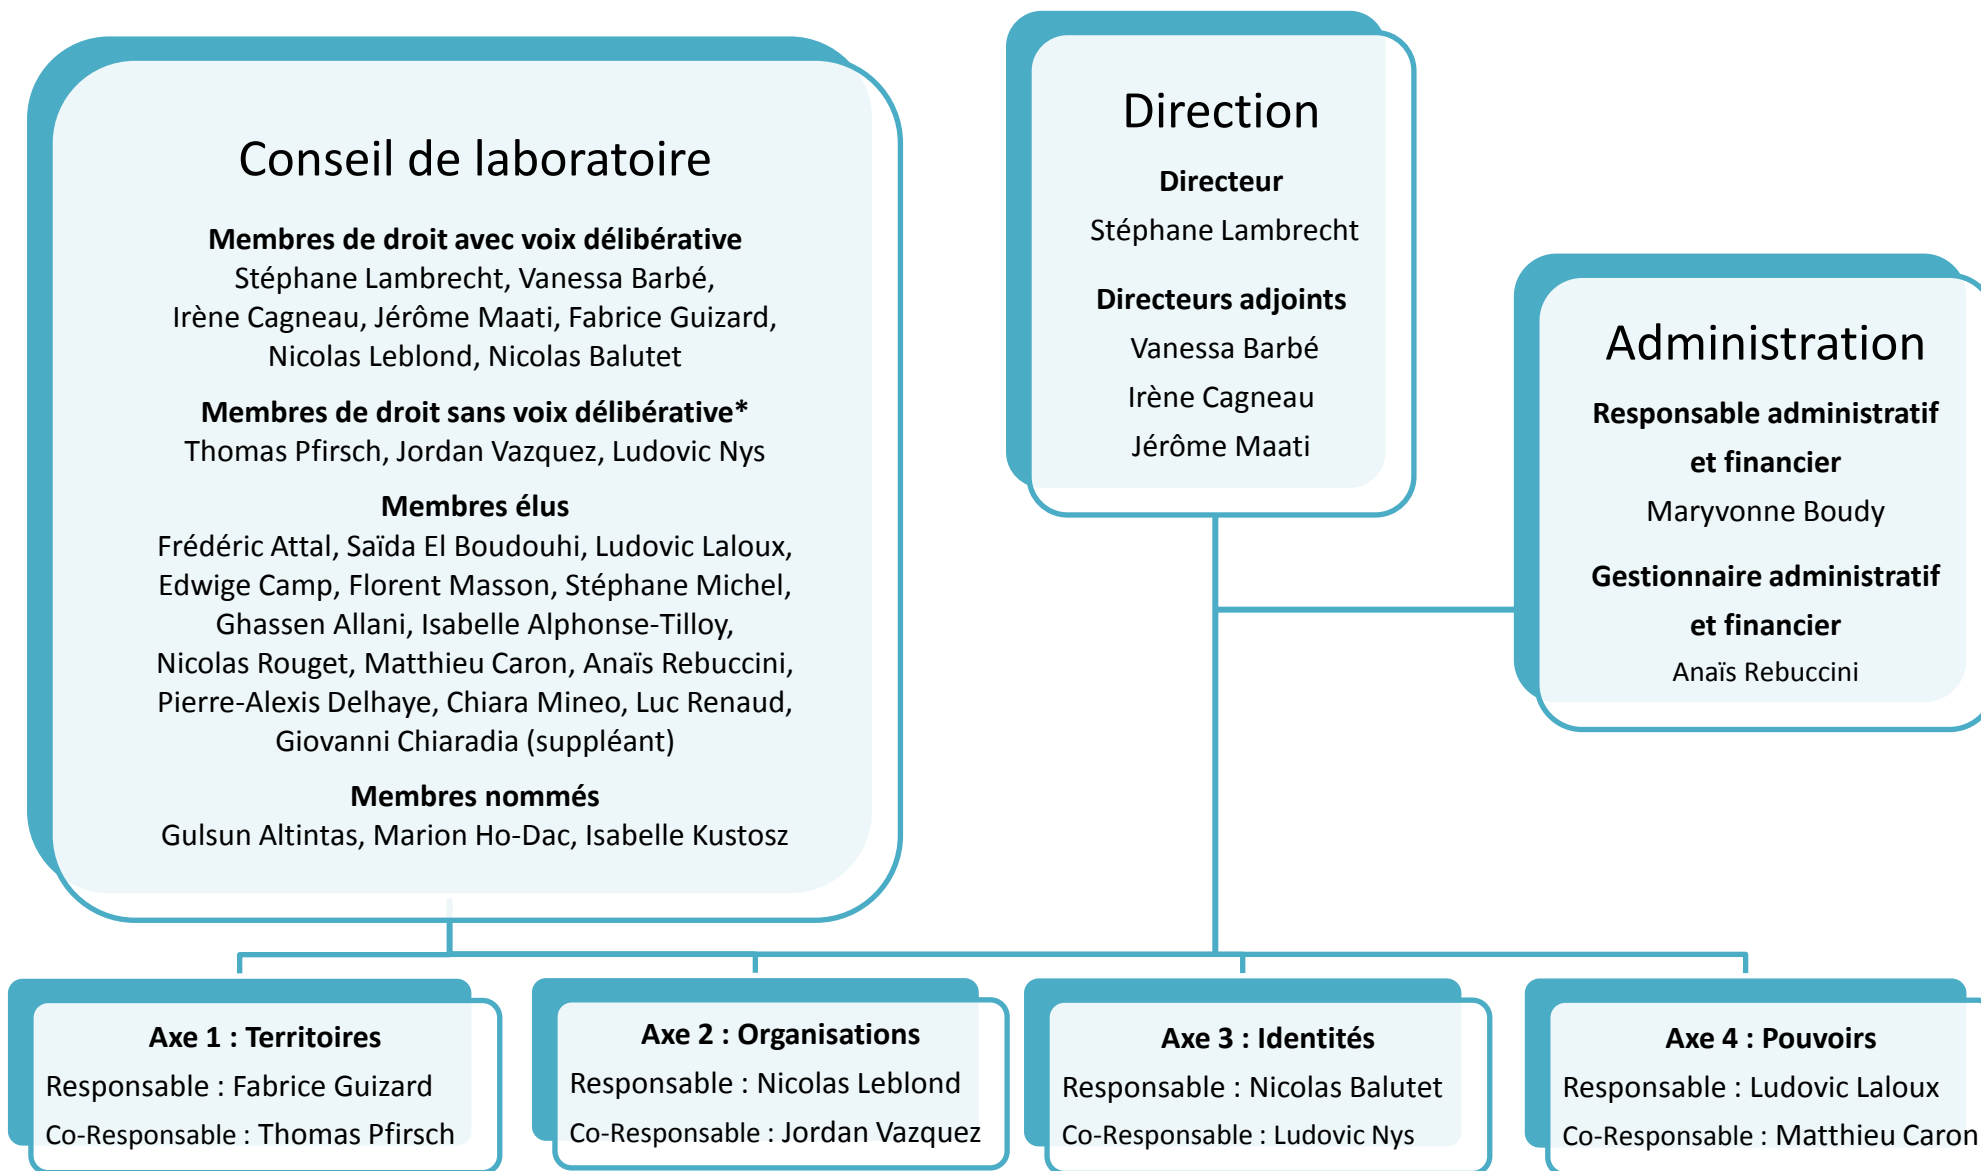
Conseil de laboratoire

**Membres de droit avec voix délibérative**
Stéphane Lambrecht, Vanessa Barbé, Irène Cagneau, Jérôme Maati, Fabrice Guizard, Nicolas Leblond, Nicolas Balutet

**Membres de droit sans voix délibérative***
Thomas Pfirsch, Jordan Vazquez, Ludovic Nys

**Membres élus**
Frédéric Attal, Saïda El Boudouhi, Ludovic Laloux, Edwige Camp, Florent Masson, Stéphane Michel, Ghassen Allani, Isabelle Alphonse-Tilloy, Nicolas Rouget, Matthieu Caron, Anaïs Rebuccini, Pierre-Alexis Delhaye, Chiara Mineo, Luc Renaud, Giovanni Chiaradia (suppléant)

**Membres nommés**
Gulsun Altintas, Marion Ho-Dac, Isabelle Kustosz

Direction

**Directeur**
Stéphane Lambrecht

**Directeurs adjoints**
Vanessa Barbé
Irène Cagneau
Jérôme Maati

Administration

**Responsable administratif et financier**
Maryvonne Boudy

**Gestionnaire administratif et financier**
Anaïs Rebuccini

**Axe 1 : Territoires**
Responsable : Fabrice Guizard
Co-Responsable : Thomas Pfirsch

**Axe 2 : Organisations**
Responsable : Nicolas Leblond
Co-Responsable : Jordan Vazquez

**Axe 3 : Identités**
Responsable : Nicolas Balutet
Co-Responsable : Ludovic Nys

**Axe 4 : Pouvoirs**
Responsable : Ludovic Laloux
Co-Responsable : Matthieu Caron